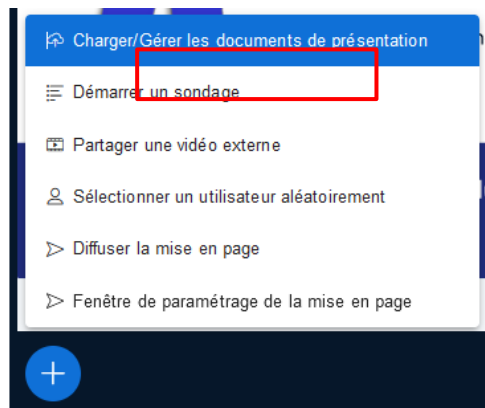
Charger/Gérer les documents de présentation

Démarrer un sondage

Partager une vidéo externe

Sélectionner un utilisateur aléatoirement

Diffuser la mise en page

Fenêtre de paramétrage de la mise en page

+